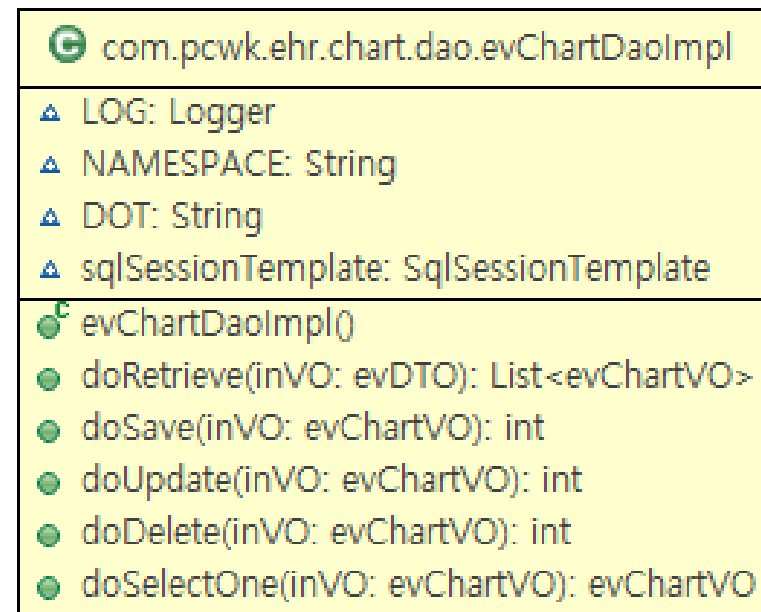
C com.pcwk.ehr.chart.dao.evChartDaoImpl

LOG: Logger
NAMESPACE: String
DOT: String
sqlSessionTemplate: SqlSessionTemplate

evChartDaoImpl()
doRetrieve(inVO: evDTO): List<evChartVO>
doSave(inVO: evChartVO): int
doUpdate(inVO: evChartVO): int
doDelete(inVO: evChartVO): int
doSelectOne(inVO: evChartVO): evChartVO